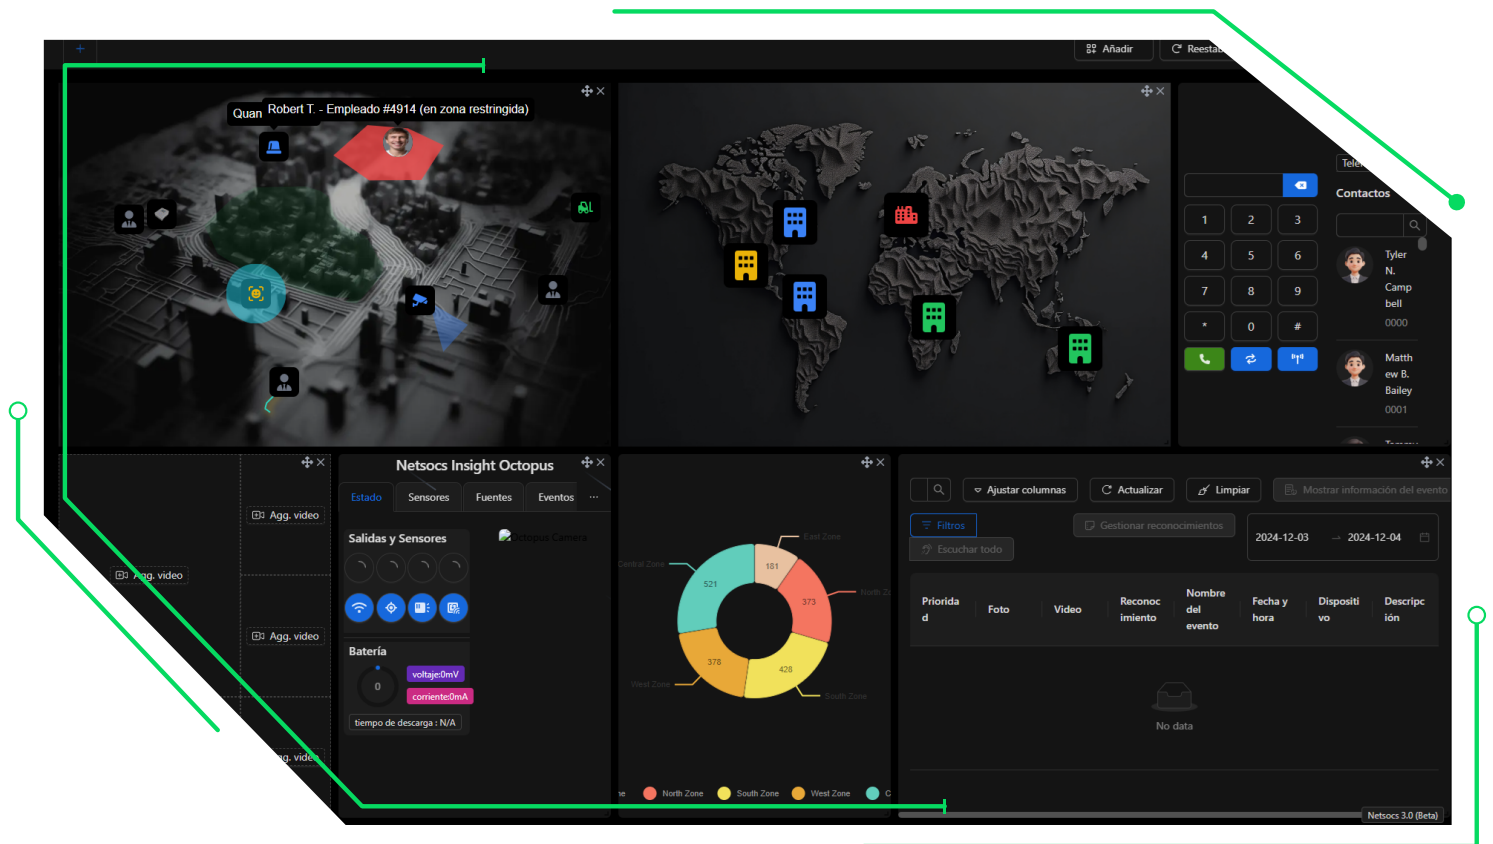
+

Añadir

Reesta

Quan

Robert T. - Empleado #4914 (en zona restringida)

Tele

Contactos

1 2 3
4 5 6
7 8 9
* 0 #

Tyler N. Campbell
0000

Matthew B. Bailey
0001

Agg. video

Agg. video

Agg. video

Agg. video

Netsocs Insight Octopus

Estado

Sensores

Fuentes

Eventos

...

Salidas y Sensores

Octopus Camera

Batería

0

voltaje:0mV

corriente:0mA

tiempo de descarga : N/A

East Zone

Central Zone

North Z

West Zone

South Zone

181

521

373

378

428

North Zone

South Zone

West Zone

Ajustar columnas

Actualizar

Limpiar

Mostrar información del evento

Filtros

Gestionar reconocimientos

Escuchar todo

2024-12-03

2024-12-04

| Prioridad | Foto | Video | Reconocimiento | Nombre del evento | Fecha y hora | Dispositivo | Descripción |
|---|---|---|---|---|---|---|---|

No data

Netsocs 3.0 (Beta)